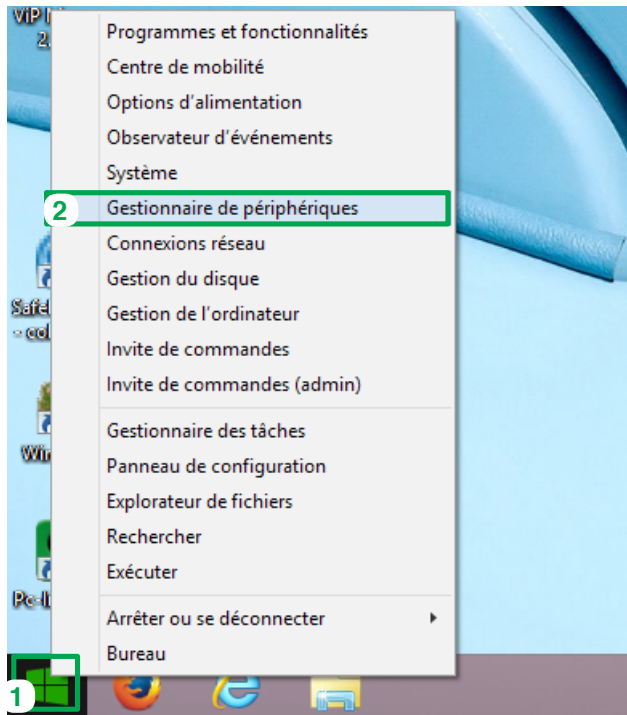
ViP
2

Programmes et fonctionnalités
Centre de mobilité
Options d'alimentation
Observateur d'événements
Système
2 Gestionnaire de périphériques
Connexions réseau
Gestion du disque
Gestion de l'ordinateur
Invite de commandes
Invite de commandes (admin)

Gestionnaire des tâches
Panneau de configuration
Explorateur de fichiers
Rechercher
Exécuter

Arrêter ou se déconnecter
Bureau

Safe
- co
Wi
Pc-
1